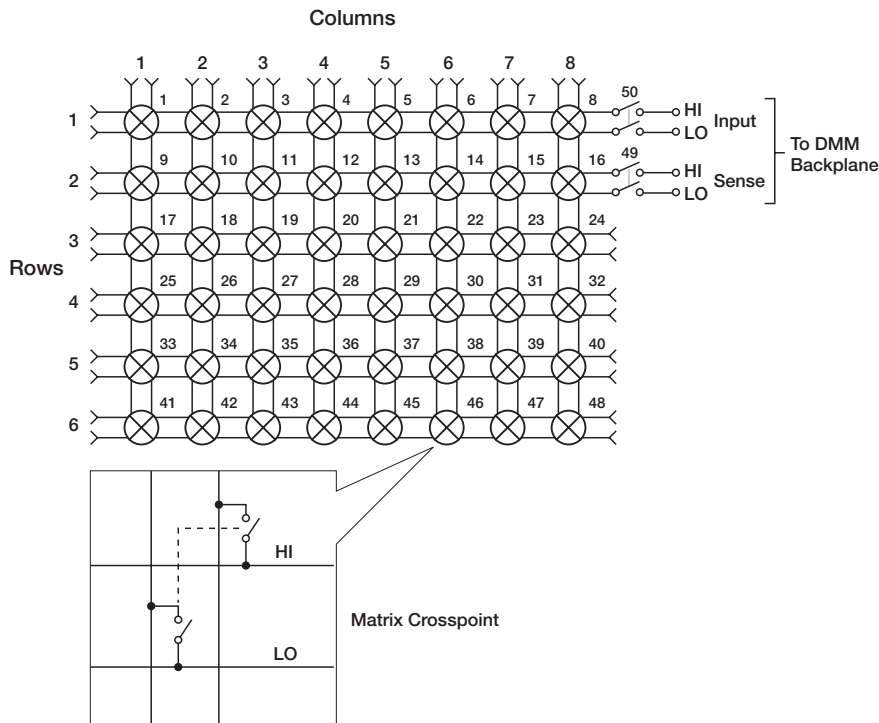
Columns

1 2 3 4 5 6 7 8

Rows

1 2 3 4 5 6

1 2 3 4 5 6 7 8
9 10 11 12 13 14 15 16
17 18 19 20 21 22 23 24
25 26 27 28 29 30 31 32
33 34 35 36 37 38 39 40
41 42 43 44 45 46 47 48

50
HI
LO
Input

49
HI
LO
Sense

To DMM Backplane

HI

LO

Matrix Crosspoint